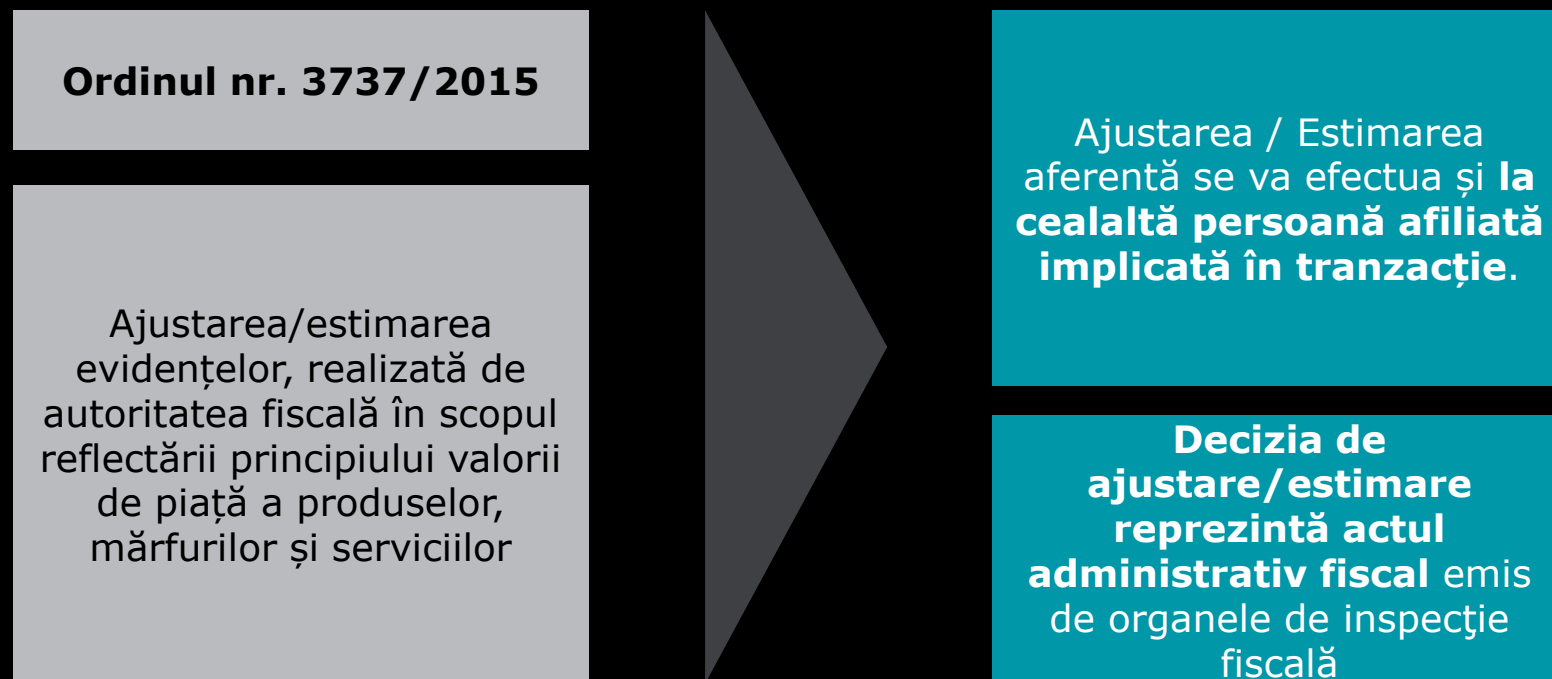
Ordinul nr. 3737/2015

Ajustarea/estimarea evidențelor, realizată de autoritatea fiscală în scopul reflectării principiului valorii de piață a produselor, mărfurilor și serviciilor

Ajustarea / Estimarea aferentă se va efectua și la cealaltă persoană afiliată implicată în tranzacție.

Decizia de ajustare/estimare reprezintă actul administrativ fiscal emis de organele de inspecţie fiscală